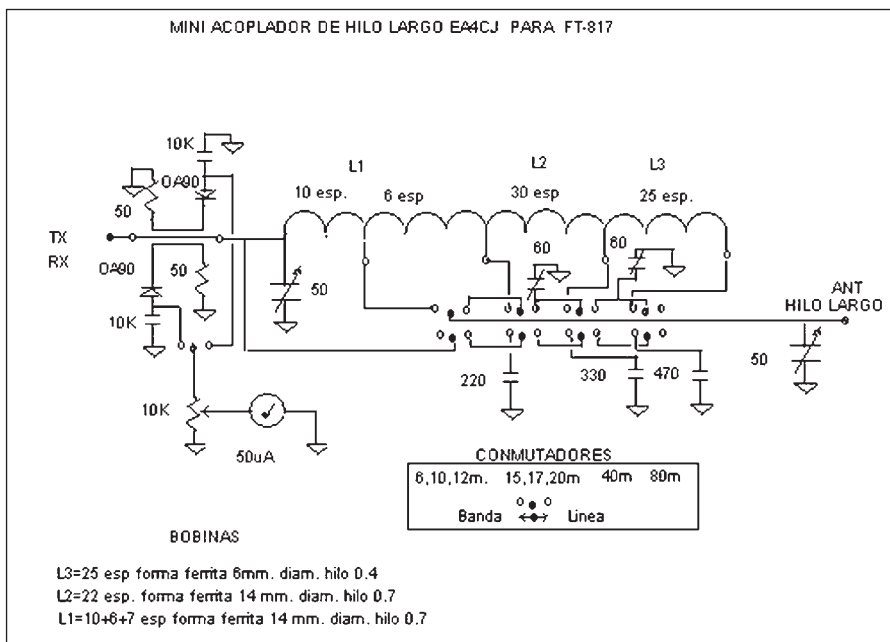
MINI ACOPLADOR DE HILO LARGO EA4CJ PARA FT-817

10K

0A90

50

TX

RX

0A90

50

10K

L1

10 esp.

6 esp

L2

30 esp

L3

25 esp.

60

60

50

ANT

HILO LARGO

220

330

470

50

10K

50uA

CONMUTADORES

6,10,12m. 15,17,20m 40m 80m

Banda Linea

BOBINAS

L3=25 esp forma ferrita 6mm. diam. hilo 0.4

L2=22 esp. forma ferrita 14 mm. diam. hilo 0.7

L1=10+6+7 esp forma ferrita 14 mm. diam. hilo 0.7